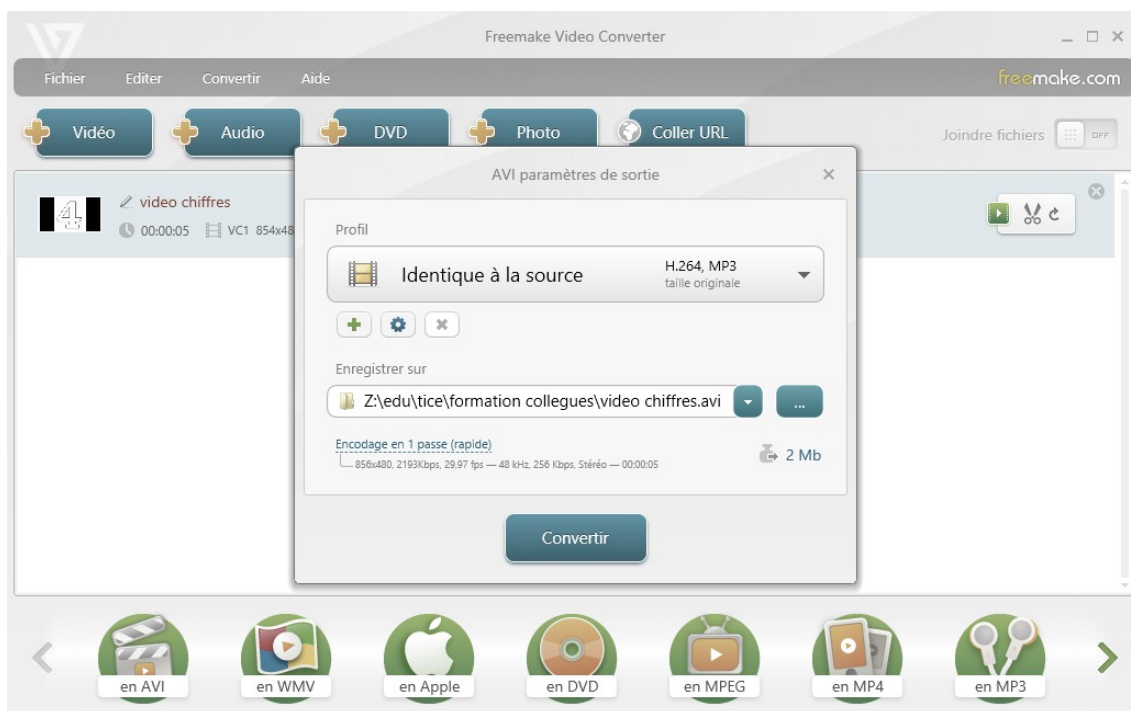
Freemake Video Converter

Fichier Editer Convertir Aide

freemake.com

Vidéo Audio DVD Photo Coller URL

Joindre fichiers OFF

video chiffres

00:00:05 VC1 854x48

AVI paramètres de sortie

Profil

Identique à la source

H.264, MP3
taille originale

Enregistrer sur

Z:\edu\tice\formation collegues\video chiffres.avi

...

Encodage en 1 passe (rapide)
856x480, 2193Kbps, 29,97 fps — 48 kHz, 256 Kbps, Stéréo — 00:00:05

2 Mb

Convertir

en AVI en WMV en Apple en DVD en MPEG en MP4 en MP3